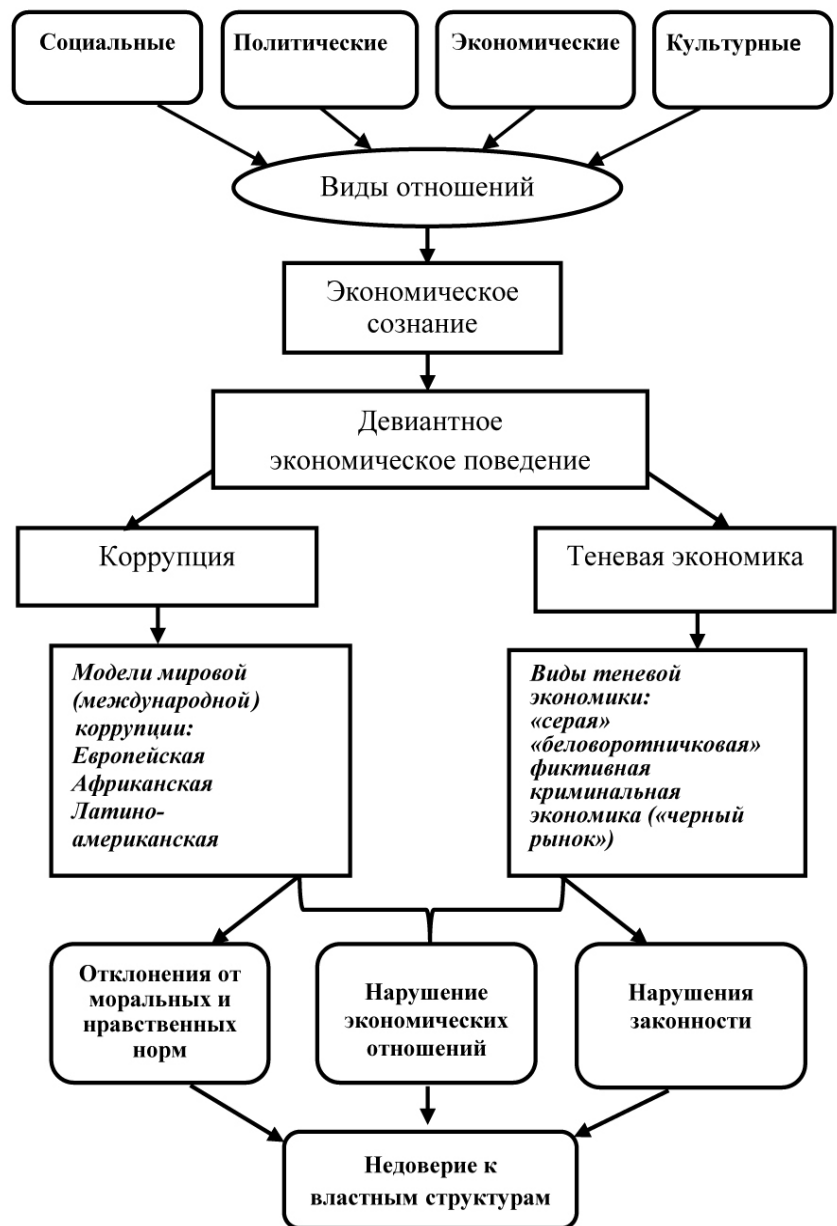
Социальные

Политические

Экономические

Культурные

Виды отношений

Экономическое сознание

Девиантное экономическое поведение

Коррупция

Теневая экономика

Модели мировой (международной) коррупции:
Европейская
Африканская
Латиноамериканская

Виды теневой экономики:
«серая»
«беловоротничковая»
фиктивная
криминальная экономика («черный рынок»)

Отклонения от моральных и нравственных норм

Нарушение экономических отношений

Нарушения законности

Недоверие к властным структурам